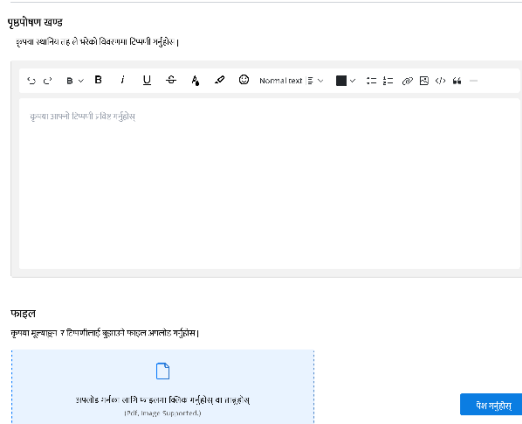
पृष्ठपोषण खण्ड
कृपया स्थानियतहरु भरेको विवरणमा टिप्पणी गर्नुहोस् ।

B B i U Normal text

कृपया आफ्नो टिप्पणी प्रविष्ट गर्नुहोस्

फाइल
कृपया मूल्याङ्कन र टिप्पणीलाई कुनाउने फाइल अपलोड गर्नुहोस् ।

अपलोड गर्नका लागि यहाँ क्लिक गर्नुहोस् वा तान्नुहोस्
(Pdf, Image Supported)

पेश गर्नुहोस्